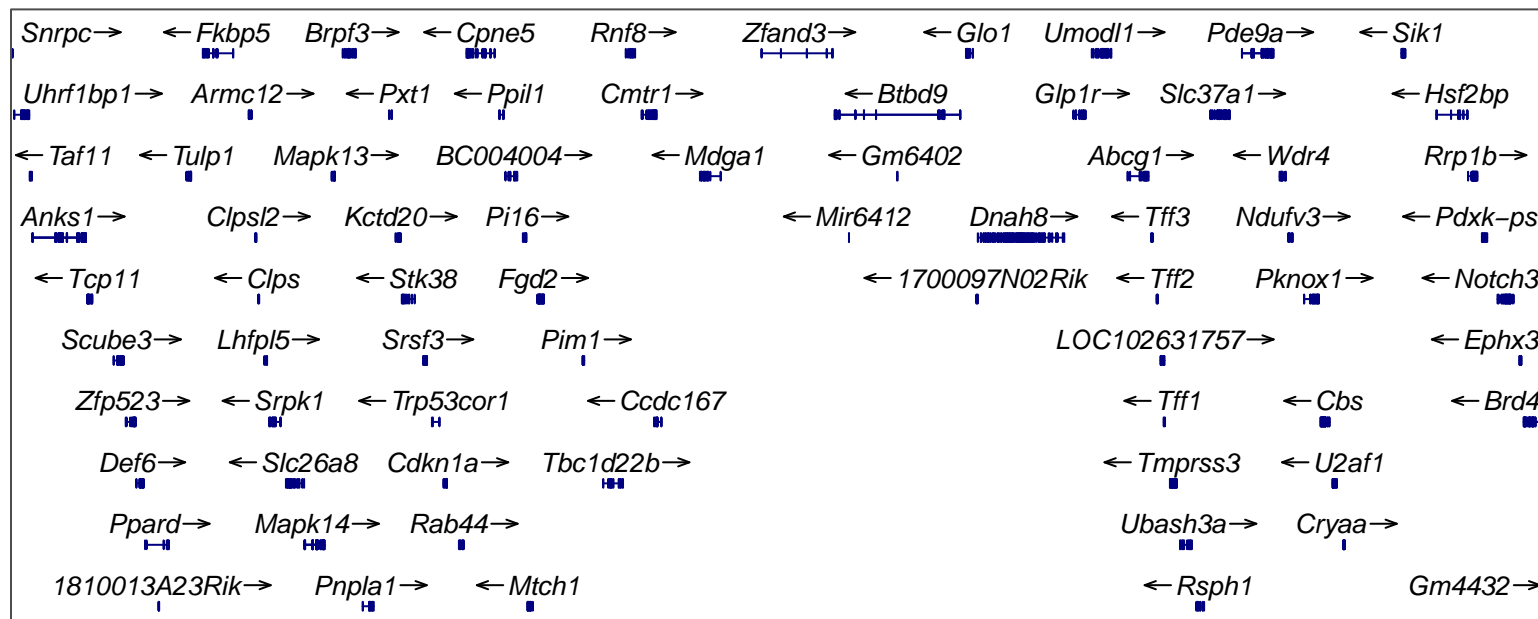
Snrpc→ ←Fkbp5 Brpf3→ ←Cpne5 Rnf8→ Zfand3→ ←Glo1 Umodl1→ Pde9a→ ←Sik1

Uhrf1bp1→ Armc12→ ←Pxt1 ←Ppil1 Cmtr1→ ←Btbd9 Glp1r→ Slc37a1→ ←Hsf2bp

←Taf11 ←Tulp1 Mapk13→ BC004004→ ←Mdga1 ←Gm6402 Abcg1→ ←Wdr4 Rrp1b→

Anks1→ Clpsl2→ Kctd20→ Pi16→ ←Mir6412 Dnah8→ ←Tff3 Ndufv3→ ←Pdxk−ps

←Tcp11 ←Clps ←Stk38 Fgd2→ ←1700097N02Rik ←Tff2 Pknox1→ ←Notch3

Scube3→ Lhfpl5→ Srsf3→ Pim1→ LOC102631757→ ←Ephx3

Zfp523→ ←Srpk1 ←Trp53cor1 ←Ccdc167 ←Tff1 ←Cbs ←Brd4

Def6→ ←Slc26a8 Cdkn1a→ Tbc1d22b→ ←Tmprss3 ←U2af1

Ppard→ Mapk14→ Rab44→ Ubash3a→ Cryaa→

1810013A23Rik→ Pnpla1→ ←Mtch1 ←Rsph1 Gm4432→